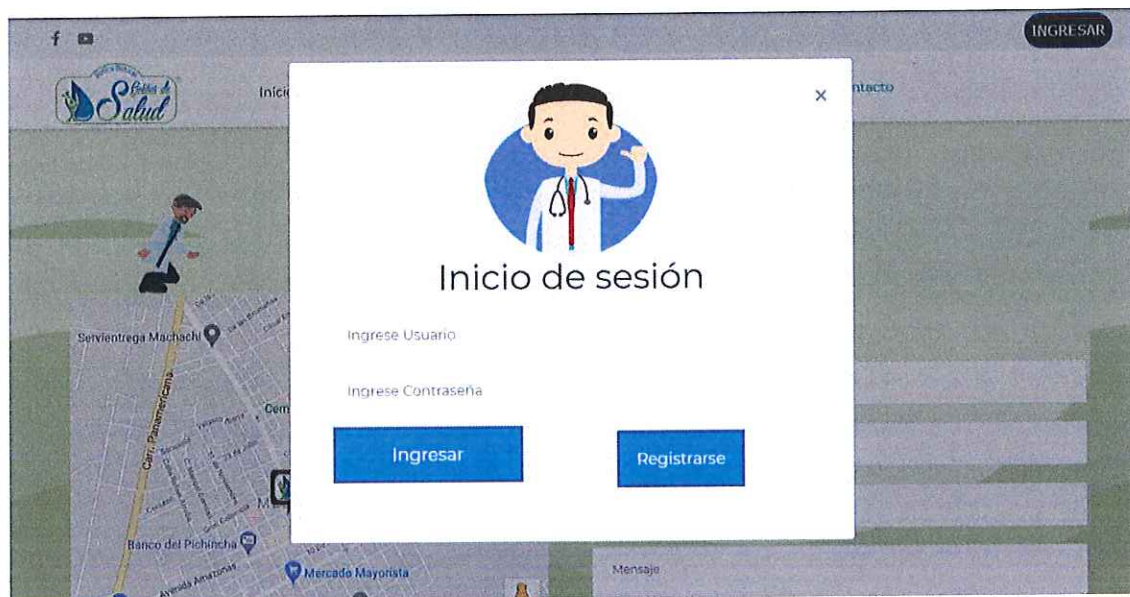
INGRESAR

Gotas de Salud

Inicio

ntacto

×

Inicio de sesión

Ingrese Usuario

Ingrese Contraseña

Ingresar

Registrarse

Servientrega Machachi

Carr. Panamericana

Banco del Pichincha

Avenida Amazonas

Mercado Mayorista

Mensaje